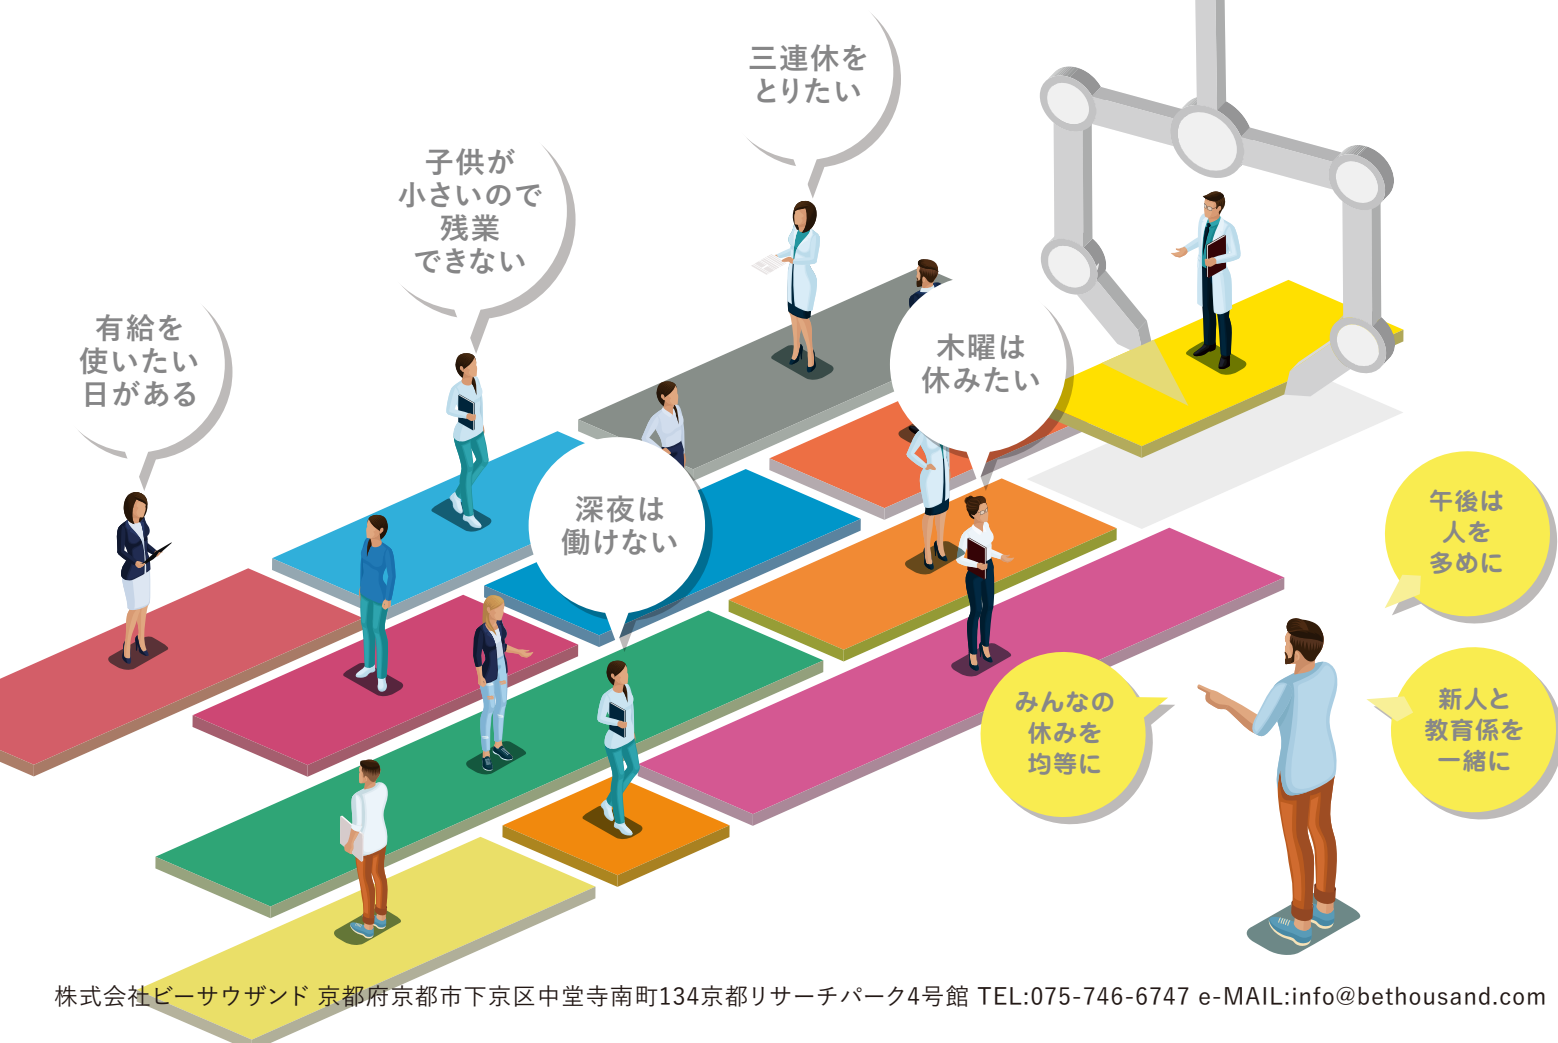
三連休を
とりたい

子供が
小さいので
残業
できない

有給を
使いたい
日がある

木曜は
休みたい

深夜は
働けない

午後は
人を
多めに

みんなの
休みを
均等に

新人と
教育係を
一緒に

株式会社ビーサウザンド 京都府京都市下京区中堂寺南町134京都リサーチパーク4号館 TEL:075-746-6747 e-MAIL:info@bethousand.com